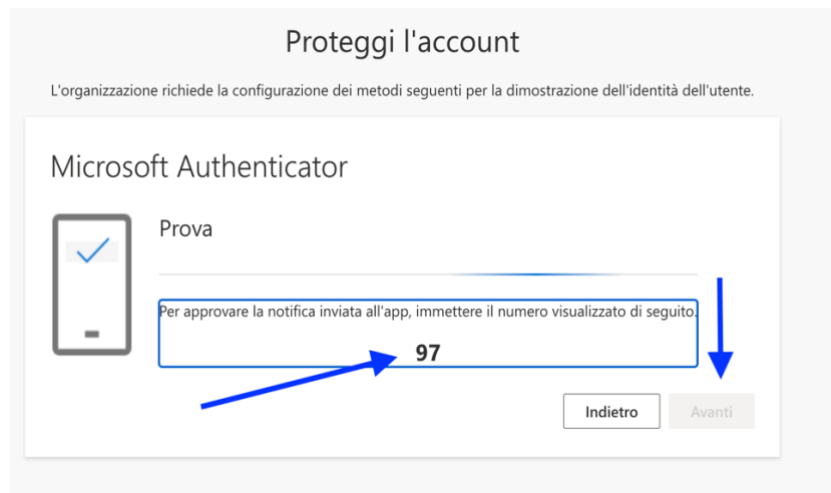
Proteggi l'account

L'organizzazione richiede la configurazione dei metodi seguenti per la dimostrazione dell'identità dell'utente.

Microsoft Authenticator

Prova

Per approvare la notifica inviata all'app, immettere il numero visualizzato di seguito.

97

Indietro

Avanti